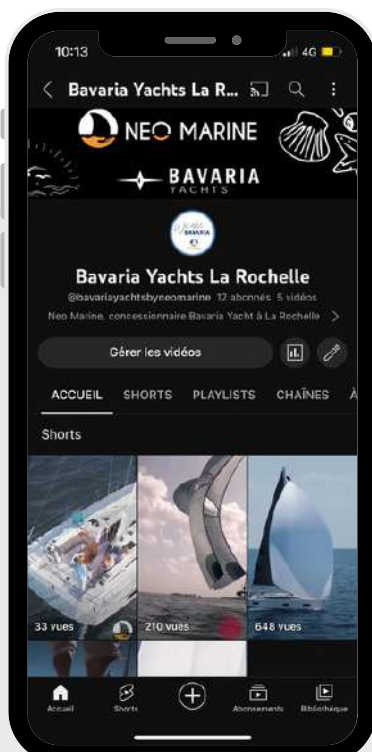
10:13

4G

Bavaria Yachts La R...

NEO MARINE

BAVARIA YACHTS

Bavaria Yachts La Rochelle

@bavariayachtsbyneomarine 12 abonnés 5 vidéos

Neo Marine, concessionnaire Bavaria Yacht à La Rochelle

Gérer les vidéos

ACCUEIL SHORTS PLAYLISTS CHAÎNES

Shorts

33 vues

210 vues

648 vues

Accueil Shorts Abonnements Bibliothèque